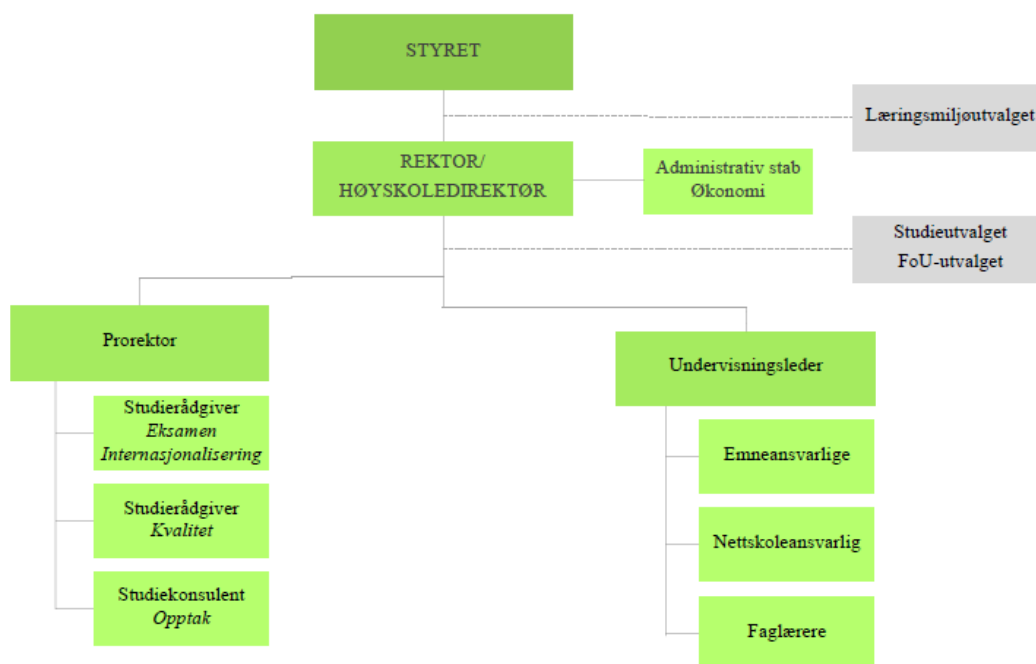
STYRET

Læringsmiljøutvalget

REKTOR/
HØYSKOLEDIREKTØR

Administrativ stab
Økonomi

Studieutvalget
FoU-utvalget

Prorektor

Studierådgiver
*Eksamen*
*Internasjonalisering*

Studierådgiver
*Kvalitet*

Studiekonsulent
*Opptak*

Undervisningsleder

Emneansvarlige

Nettskoleansvarlig

Faglærere